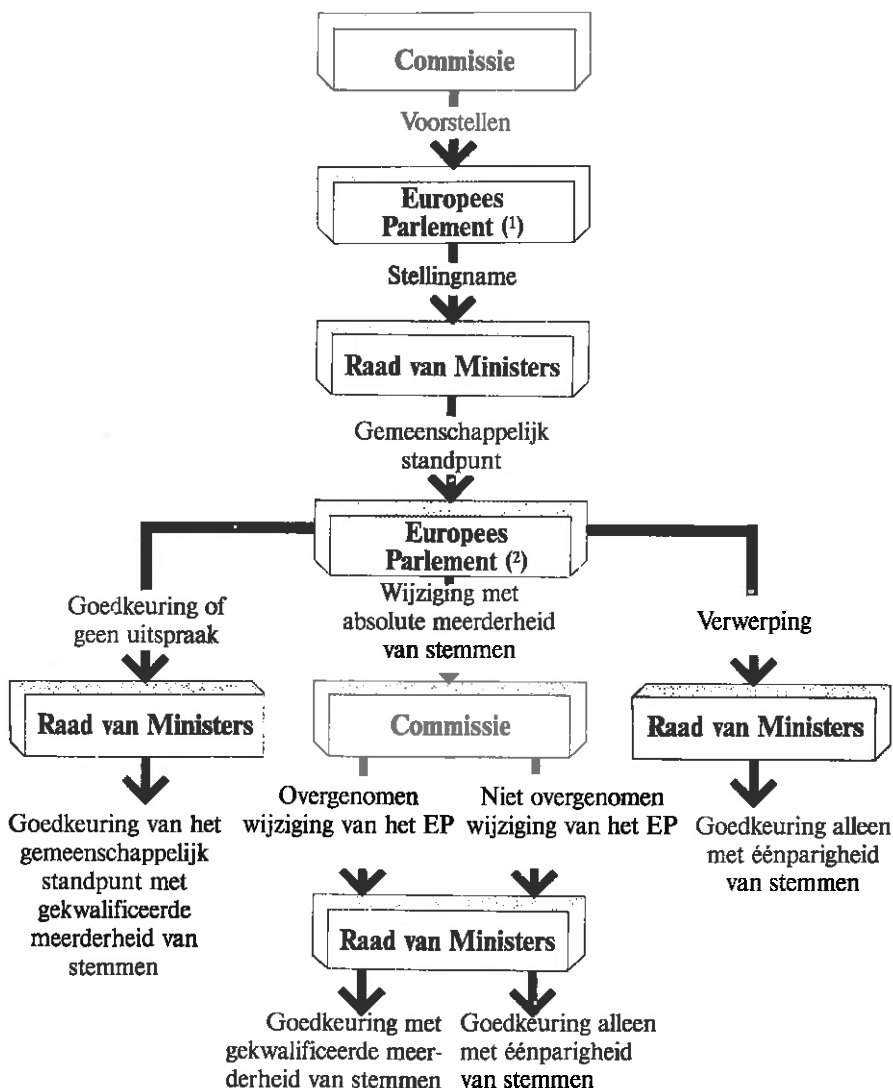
Commissie

Voorstellen

Europees Parlement (¹)

Stellingname

Raad van Ministers

Gemeenschappelijk standpunt

Europees Parlement (²)

Goedkeuring of geen uitspraak

Wijziging met absolute meerderheid van stemmen

Verwerping

Raad van Ministers

Commissie

Raad van Ministers

Goedkeuring van het gemeenschappelijk standpunt met gekwalificeerde meerderheid van stemmen

Overgenomen wijziging van het EP

Niet overgenomen wijziging van het EP

Goedkeuring alleen met éénparigheid van stemmen

Raad van Ministers

Goedkeuring met gekwalificeerde meerderheid van stemmen

Goedkeuring alleen met éénparigheid van stemmen